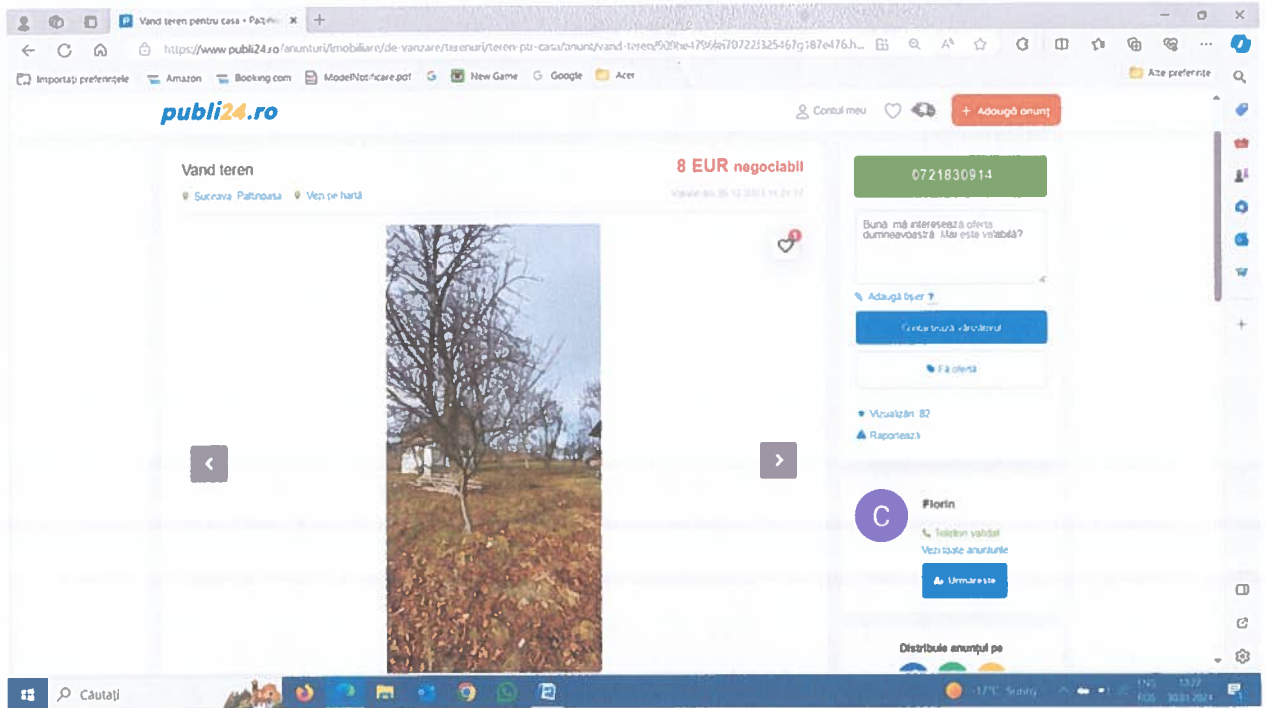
Vand teren pentru casa • Pa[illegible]

https://www.publi24.ro/anunturi/imobiliare/de-vanzare/terenuri/teren-pt-casa/anunt/vand-teren/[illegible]

Importați preferințele Amazon Booking.com ModelNotificare.pdf New Game Google Acer Alte preferințe

publi24.ro

Contul meu

+ Adaugă anunț

Vand teren

8 EUR negociabil

Suceava, Paltinoasa Vezi pe hartă

Valabil din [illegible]

0721830914

Bună, mă interesează oferta dumneavoastră. Mai este valabilă?

Adaugă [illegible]

Contactează vânzătorul

Fă ofertă

Vizualizări: 82

Raportează

C

Florin

Telefon validat

Vezi toate anunțurile

Urmărește

Distribuie anunțul pe

Căutați

-17°C Sunny

30.01.2024